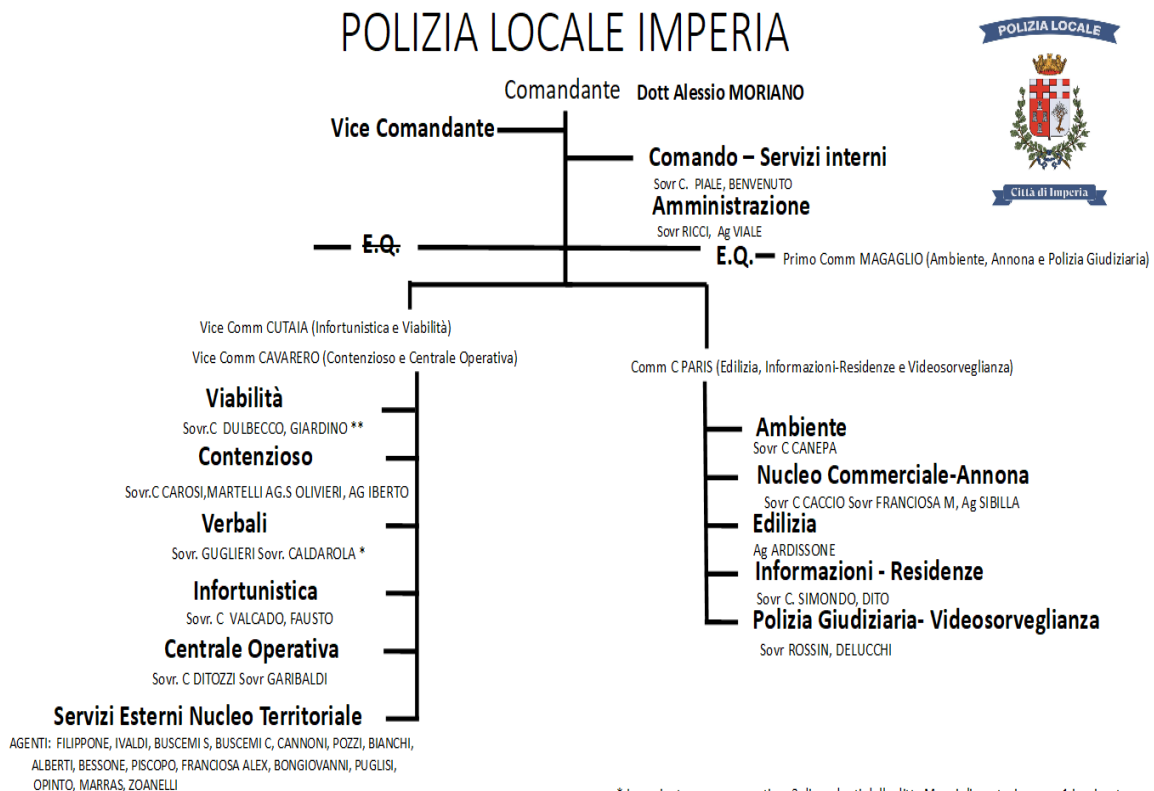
POLIZIA LOCALE IMPERIA

POLIZIA LOCALE

Città di Imperia

Comandante Dott Alessio MORIANO

Vice Comandante

Comando – Servizi interni
Sovr C. PIALE, BENVENUTO

Amministrazione
Sovr RICCI, Ag VIALE

~~E.Q.~~

E.Q. Primo Comm MAGAGLIO (Ambiente, Annona e Polizia Giudiziaria)

Vice Comm CUTAIA (Infortunistica e Viabilità)

Vice Comm CAVARERO (Contenzioso e Centrale Operativa)

Viabilità
Sovr.C DULBECCO, GIARDINO **

Contenzioso
Sovr.C CAROSI,MARTELLI AG.S OLIVIERI, AG IBERTO

Verbali
Sovr. GUGLIERI Sovr. CALDAROLA *

Infortunistica
Sovr. C VALCADO, FAUSTO

Centrale Operativa
Sovr. C DITOZZI Sovr GARIBALDI

Servizi Esterni Nucleo Territoriale
AGENTI: FILIPPONE, IVALDI, BUSCEMI S, BUSCEMI C, CANNONI, POZZI, BIANCHI, ALBERTI, BESSONE, PISCOPO, FRANCIOSA ALEX, BONGIOVANNI, PUGLISI, OPINTO, MARRAS, ZOANELLI

Comm C PARIS (Edilizia, Informazioni-Residenze e Videosorveglianza)

Ambiente
Sovr C CANEPA

Nucleo Commerciale-Annona
Sovr C CACCIO Sovr FRANCIOSA M, Ag SIBILLA

Edilizia
Ag ARDISSONE

Informazioni - Residenze
Sovr C. SIMONDO, DITO

Polizia Giudiziaria- Videosorveglianza
Sovr ROSSIN, DELUCCHI

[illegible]